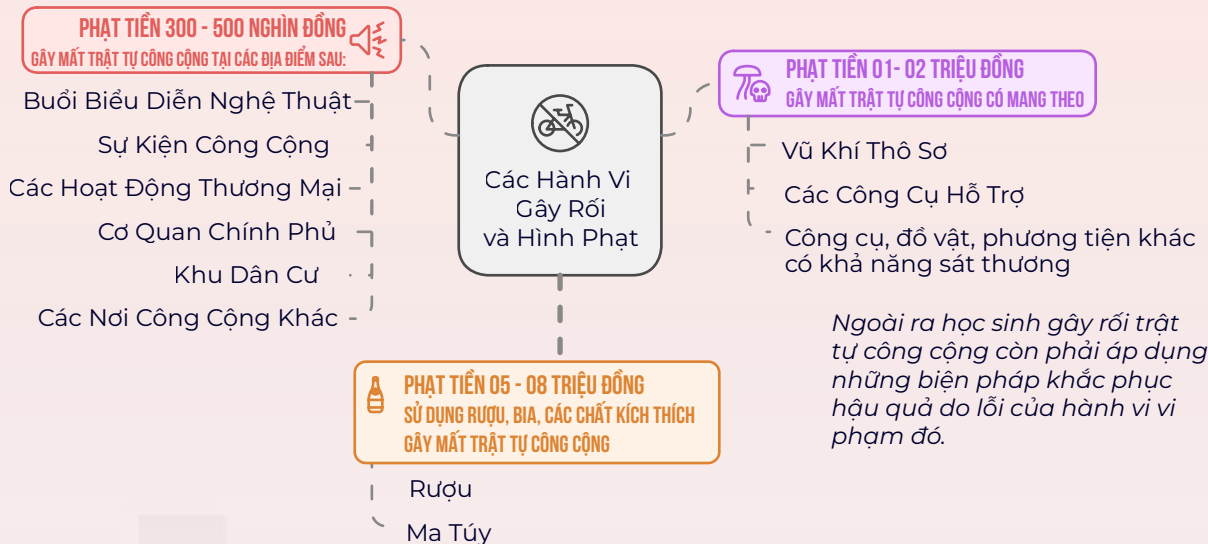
PHẠT TIỀN 300 - 500 NGHÌN ĐỒNG
GÂY MẤT TRẬT TỰ CÔNG CỘNG TẠI CÁC ĐỊA ĐIỂM SAU:

Buổi Biểu Diễn Nghệ Thuật
Sự Kiện Công Cộng
Các Hoạt Động Thương Mại
Cơ Quan Chính Phủ
Khu Dân Cư
Các Nơi Công Cộng Khác

Các Hành Vi Gây Rối và Hình Phạt

PHẠT TIỀN 01- 02 TRIỆU ĐỒNG
GÂY MẤT TRẬT TỰ CÔNG CỘNG CÓ MANG THEO

Vũ Khí Thô Sơ
Các Công Cụ Hỗ Trợ
Công cụ, đồ vật, phương tiện khác có khả năng sát thương

Ngoài ra học sinh gây rối trật tự công cộng còn phải áp dụng những biện pháp khắc phục hậu quả do lỗi của hành vi vi phạm đó.

PHẠT TIỀN 05 - 08 TRIỆU ĐỒNG
SỬ DỤNG RƯỢU, BIA, CÁC CHẤT KÍCH THÍCH GÂY MẤT TRẬT TỰ CÔNG CỘNG

Rượu
Ma Túy